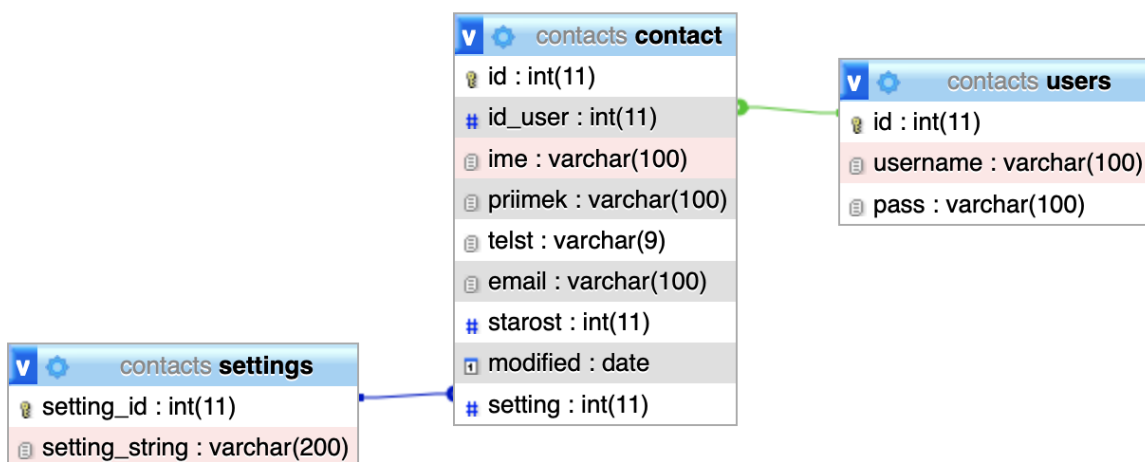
contacts contact
id : int(11)
id_user : int(11)
ime : varchar(100)
priimek : varchar(100)
telst : varchar(9)
email : varchar(100)
starost : int(11)
modified : date
setting : int(11)

contacts users
id : int(11)
username : varchar(100)
pass : varchar(100)

contacts settings
setting_id : int(11)
setting_string : varchar(200)